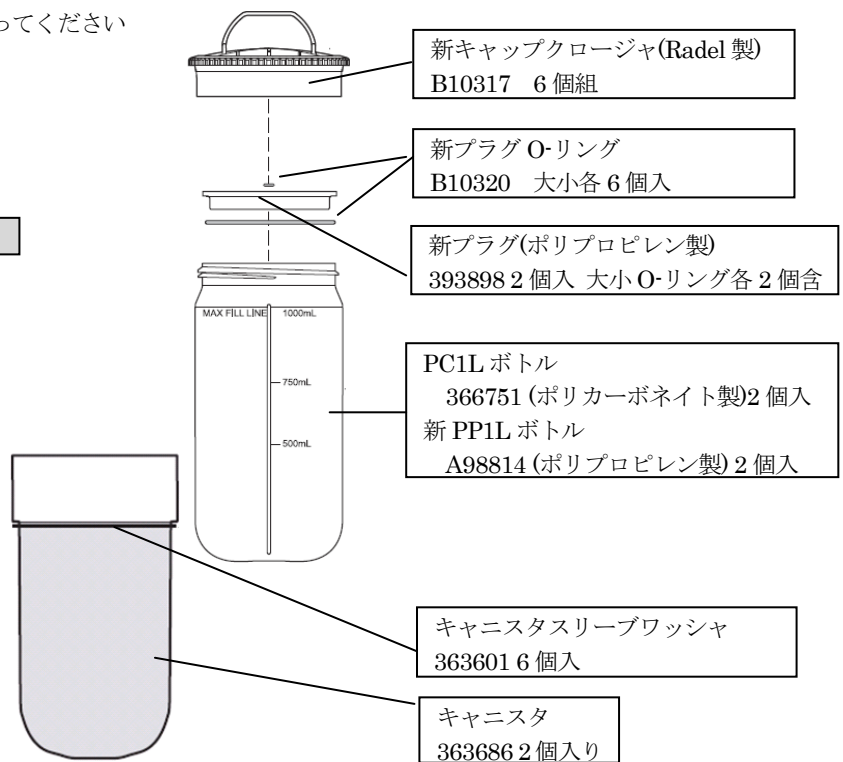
ってください

新キャップクロージャ(Radel 製)
B10317 6 個組

新プラグ O-リング
B10320 大小各 6 個入

新プラグ(ポリプロピレン製)
393898 2 個入 大小 O-リング各 2 個含

MAX FILL LINE 1000mL
750mL
500mL

PC1L ボトル
366751 (ポリカーボネイト製) 2 個入
新 PP1L ボトル
A98814 (ポリプロピレン製) 2 個入

キャニスタスリーブワッシャ
363601 6 個入

キャニスタ
363686 2 個入り